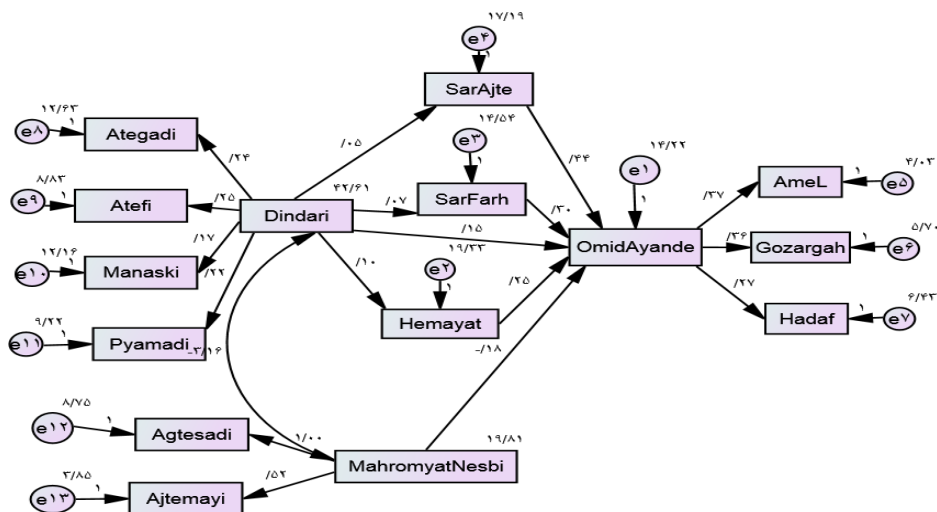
۱۷/۱۹
e۴
۱
SarAjte
۱۴/۵۴
e۳
۱
۱۲/۶۳
e۸
۱
Ategadi
/۲۴
/۰۵
/۴۴
۱۴/۲۲
e۱
۱
۸/۸۳
e۹
۱
Atefi
/۲۵
Dindari
۴۲/۶۱
/۰۷
SarFarh
/۳۰
/۳۷
AmeL
۱
۴/۰۳
e۵
/۱۵
OmidAyande
/۳۶
Gozargah
۱
۵/۷۰
e۶
/۱۷
۱۹/۲۳
۱۲/۱۶
e۱۰
۱
Manaski
/۲۲
/۱۰
e۲
۱
/۲۵
/۲۷
۶/۴۳
۹/۲۲
۱
Hemayat
Hadaf
۱
e۷
e۱۱
۱
Pyamadi
-۲/۱۶
-/۱۸
۸/۷۵
e۱۲
۱
Agtesadi
۱/۰۰
۱۹/۸۱
MahromyatNesbi
۳/۸۵
e۱۳
۱
Ajtemayi
/۵۴